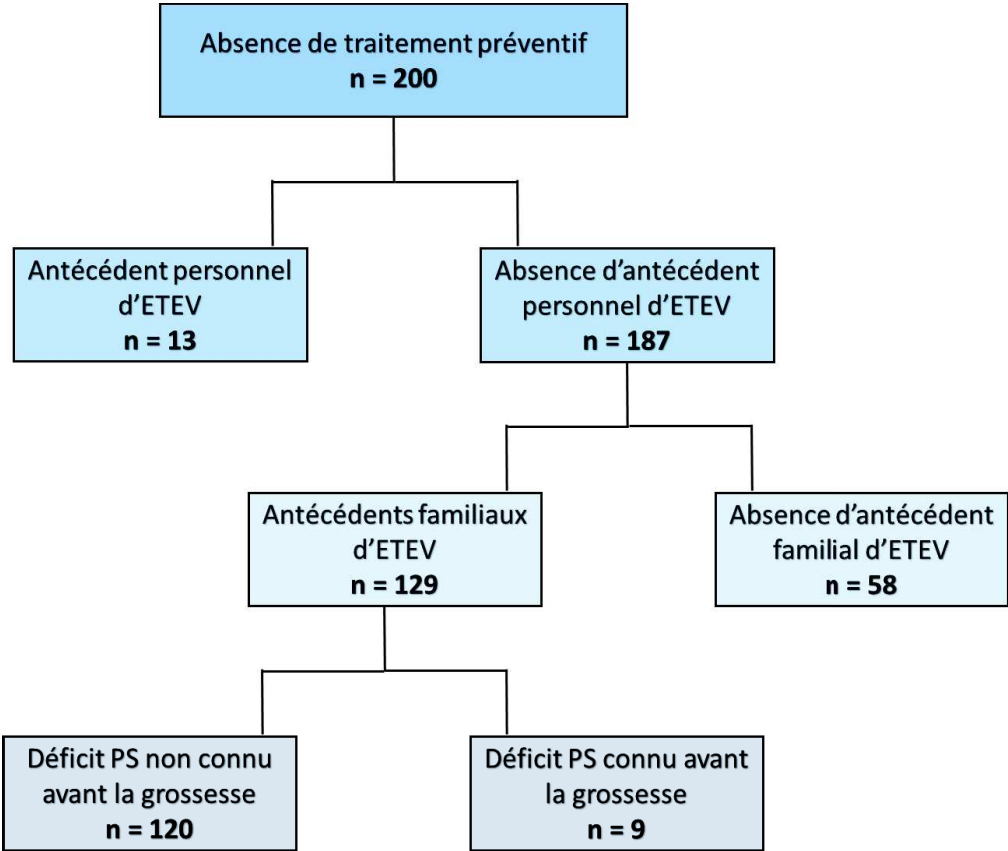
Absence de traitement préventif
n = 200

Antécédent personnel d'ETEV
n = 13

Absence d'antécédent personnel d'ETEV
n = 187

Antécédents familiaux d'ETEV
n = 129

Absence d'antécédent familial d'ETEV
n = 58

Déficit PS non connu avant la grossesse
n = 120

Déficit PS connu avant la grossesse
n = 9